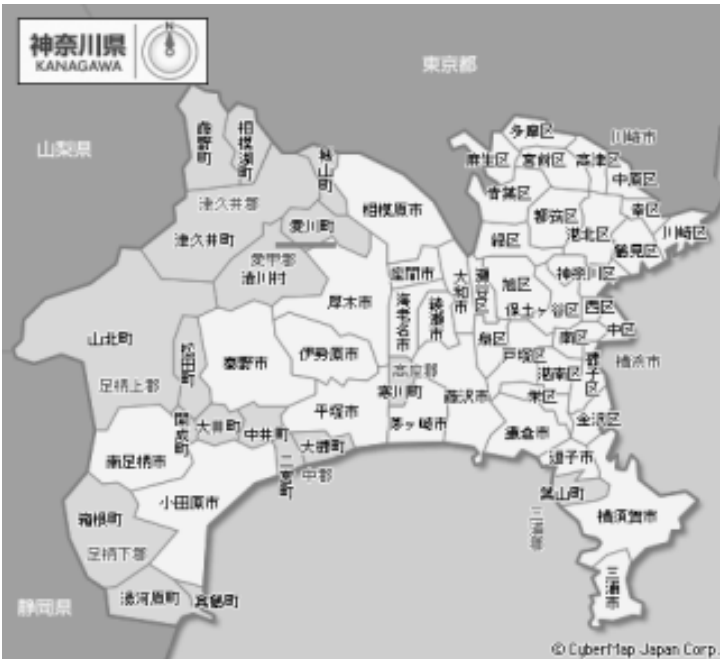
神奈川県
KANAGAWA
N

東京都

山梨県

藤野町
相模湖町
城山町
津久井郡
津久井町
愛川町
愛甲郡
清川村
相模原市
座間市
大和市
海老名市
綾瀬市
厚木市
山北町
松田町
秦野市
伊勢原市
足柄上郡
開成町
大井町
中井町
平塚市
寒川町
高座郡
藤沢市
茅ヶ崎市
南足柄市
大磯町
二宮町
中郡
小田原市
箱根町
足柄下郡
湯河原町
真鶴町
静岡県

多摩区
麻生区
宮前区
高津区
川崎市
中原区
幸区
川崎区
青葉区
都筑区
港北区
鶴見区
緑区
瀬谷区
旭区
神奈川区
保土ヶ谷区
西区
中区
泉区
南区
戸塚区
港南区
磯子区
横浜市
栄区
金沢区
鎌倉市
逗子市
葉山町
三浦郡
横須賀市
三浦市

© CyberMap Japan Corp.